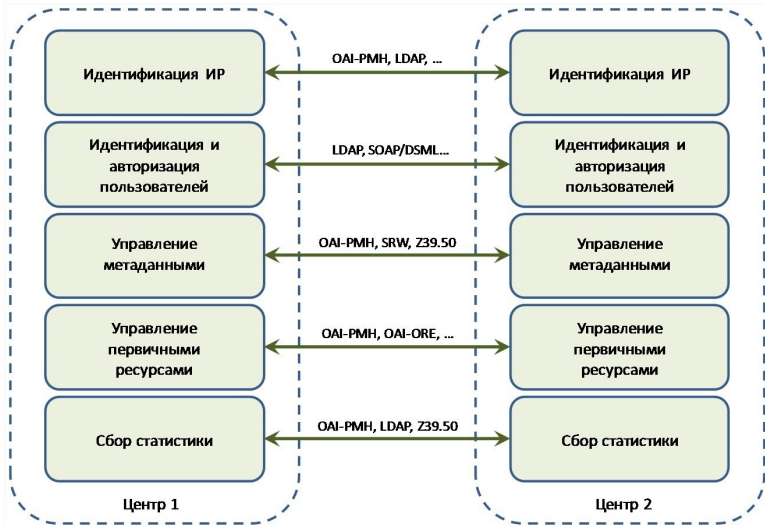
Идентификация ИР

OAI-PMH, LDAP, ...

Идентификация ИР

Идентификация и авторизация пользователей

LDAP, SOAP/DSML...

Идентификация и авторизация пользователей

Управление метаданными

OAI-PMH, SRW, Z39.50

Управление метаданными

Управление первичными ресурсами

OAI-PMH, OAI-ORE, ...

Управление первичными ресурсами

Сбор статистики

OAI-PMH, LDAP, Z39.50

Сбор статистики

Центр 1

Центр 2